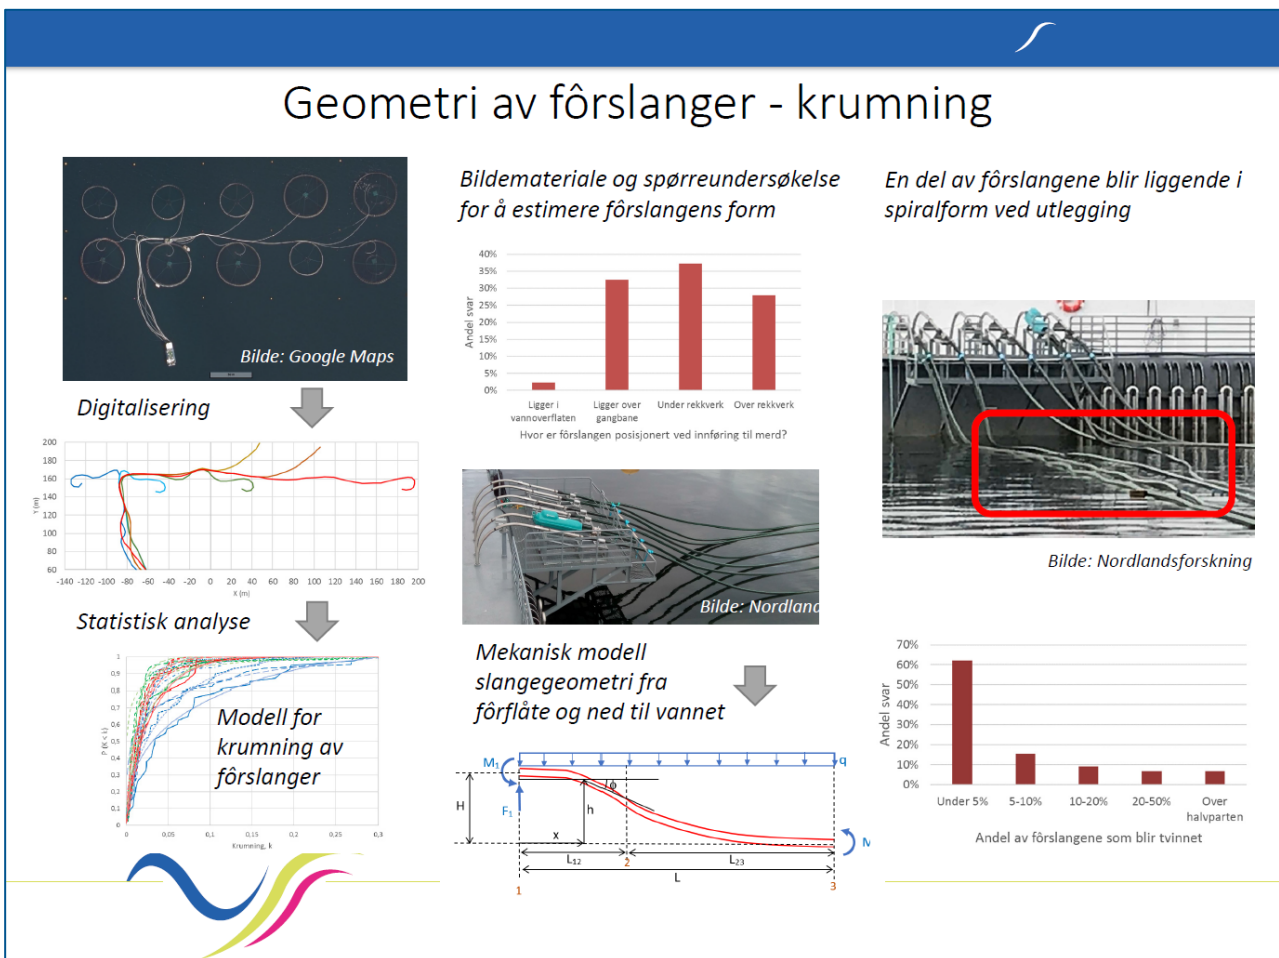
Geometri av fôrslanger - krumning

Bilde: Google Maps

Digitalisering

200
180
160
140
120
100
80
60
Y (m)
-140 -120 -100 -80 -60 -40 -20 0 20 40 60 80 100 120 140 160 180 200
X (m)

Statistisk analyse

1
0,9
0,8
0,7
0,6
0,5
0,4
0,3
0,2
0,1
0
P (K < k)
0 0,05 0,1 0,15 0,2 0,25 0,3
Krumning, k

Modell for krumning av fôrslanger

Bildemateriale og spørreundersøkelse for å estimere fôrslangens form

40%
35%
30%
25%
20%
15%
10%
5%
0%
Andel svar
Ligger i vannoverflaten
Ligger over gangbane
Under rekkverk
Over rekkverk
Hvor er fôrslangen posisjonert ved innføring til merd?

Bilde: Nordland

Mekanisk modell slangegeometri fra fôrflåte og ned til vannet

$M_1$
q
$F_1$
H
h
x
$\phi$
$L_{12}$
$L_{23}$
L
1
2
3
M

En del av fôrslangene blir liggende i spiralform ved utlegging

Bilde: Nordlandsforskning

70%
60%
50%
40%
30%
20%
10%
0%
Andel svar
Under 5%
5-10%
10-20%
20-50%
Over halvparten
Andel av fôrslangene som blir tvinnet